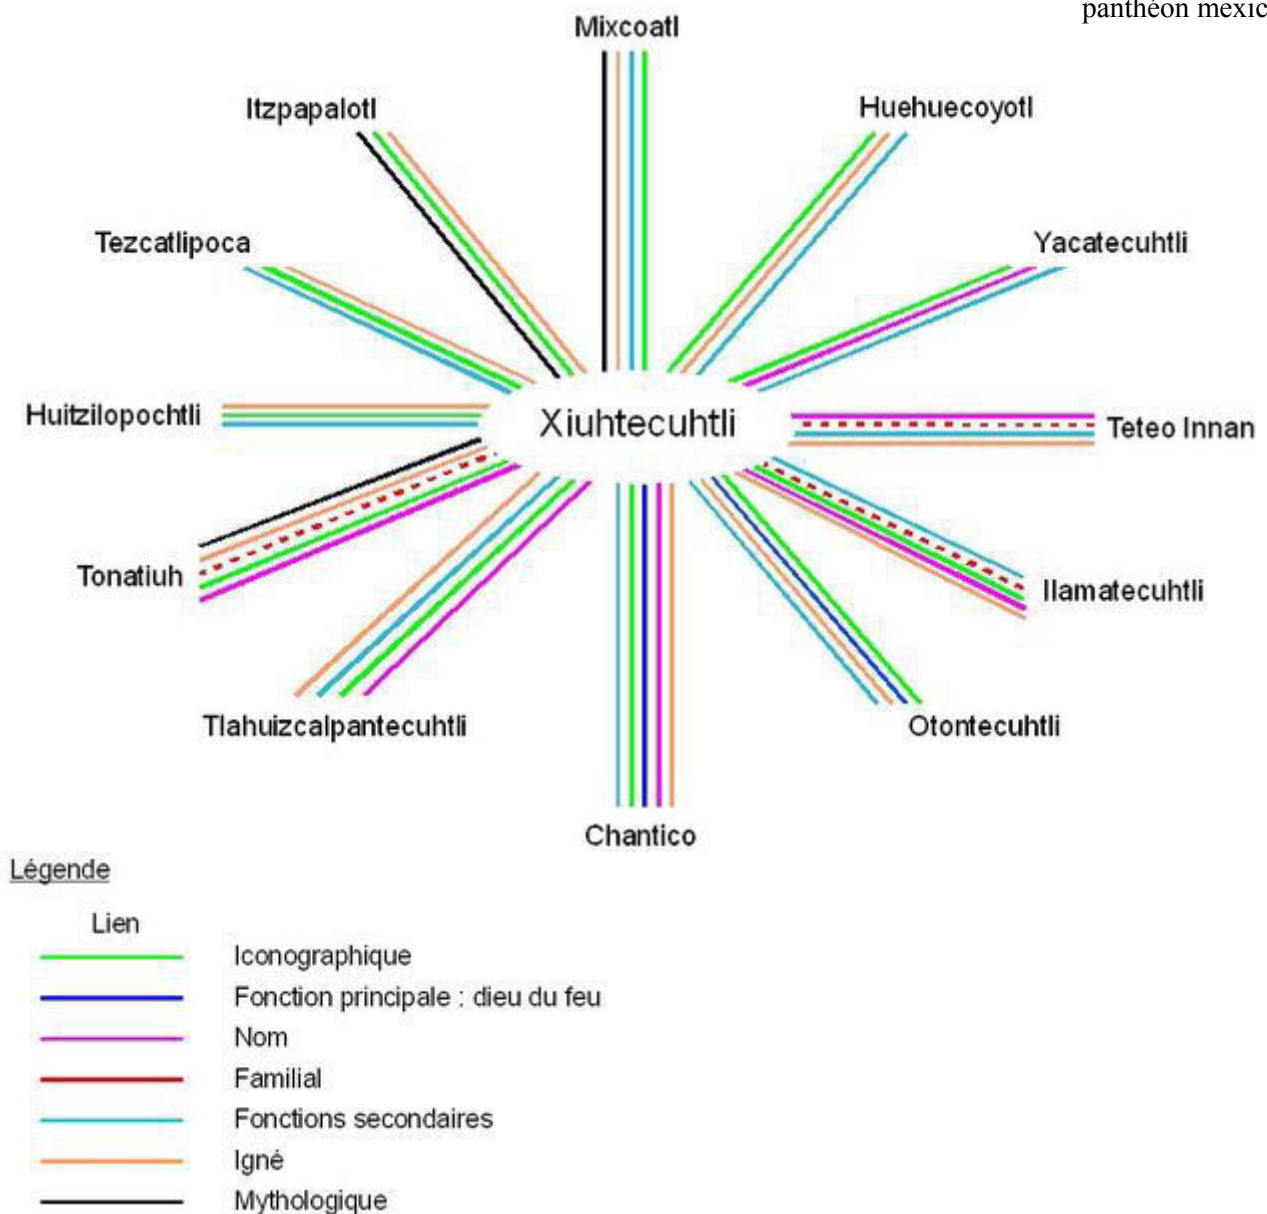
panthéon mexic

Mixcoatl

Itzpapalotl

Huehuecoyotl

Tezcatlipoca

Yacatecuhtli

Huitzilopochtli

Xiuhtecuhtli

Teteo Innan

Tonatiuh

Ilamatecuhtli

Tlahuizcalpantecuhtli

Otontecuhtli

Chantico

Légende

Lien

Iconographique

Fonction principale : dieu du feu

Nom

Familial

Fonctions secondaires

Igné

Mythologique